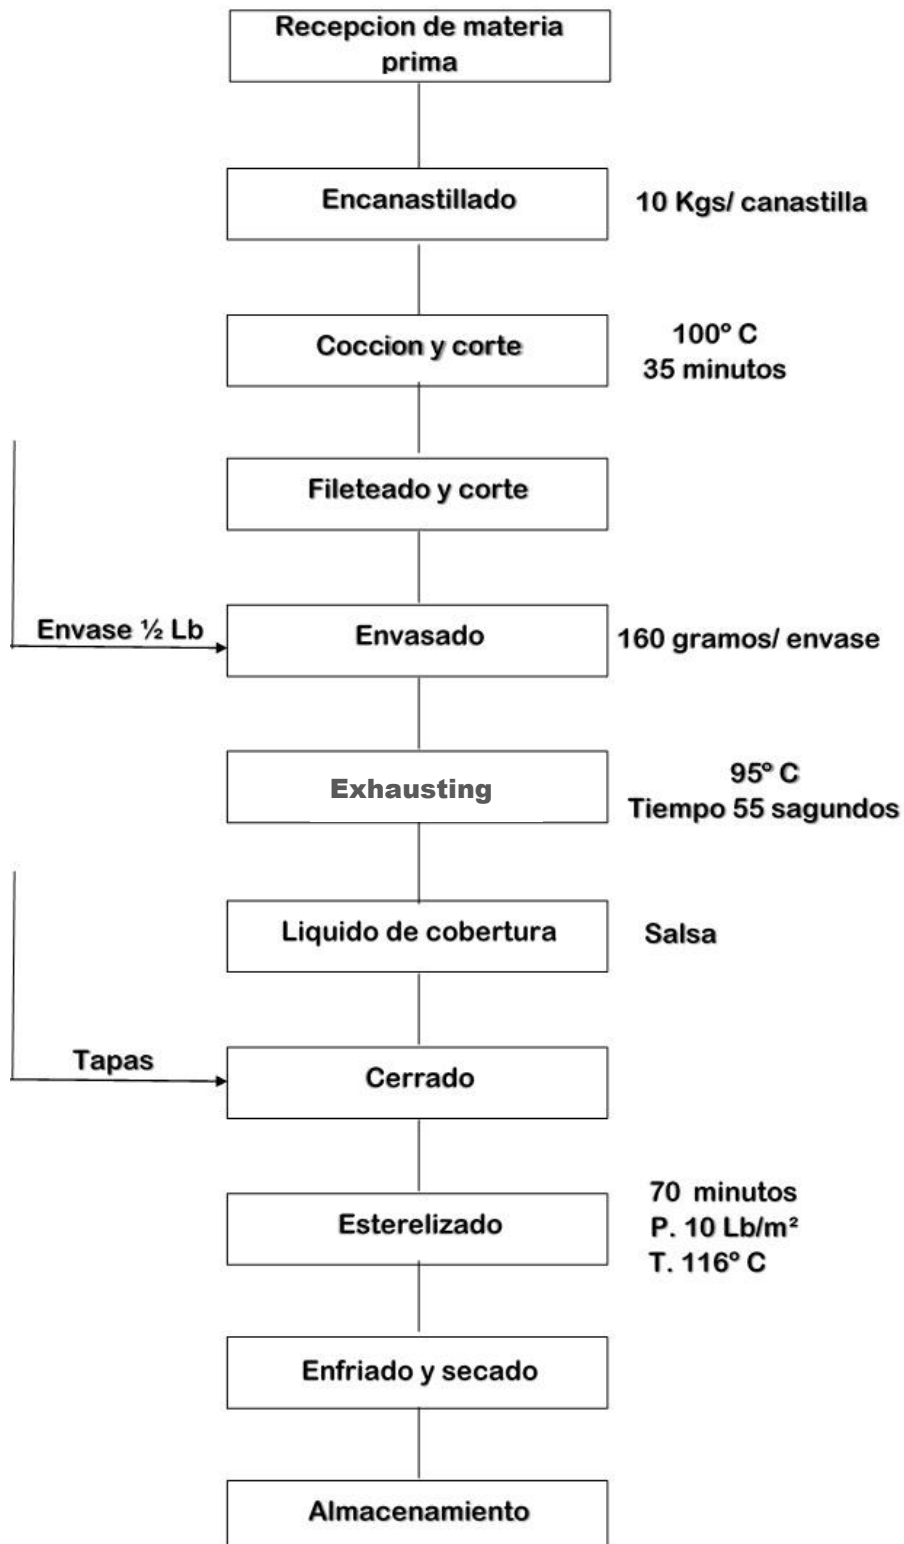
Recepcion de materia prima

Encanastillado

10 Kgs/ canastilla

Coccion y corte

100° C
35 minutos

Fileteado y corte

Envase ½ Lb

Envasado

160 gramos/ envase

Exhausting

95° C
Tiempo 55 sagundos

Liquido de cobertura

Salsa

Tapas

Cerrado

Esterelizado

70 minutos
P. 10 Lb/m²
T. 116° C

Enfriado y secado

Almacenamiento